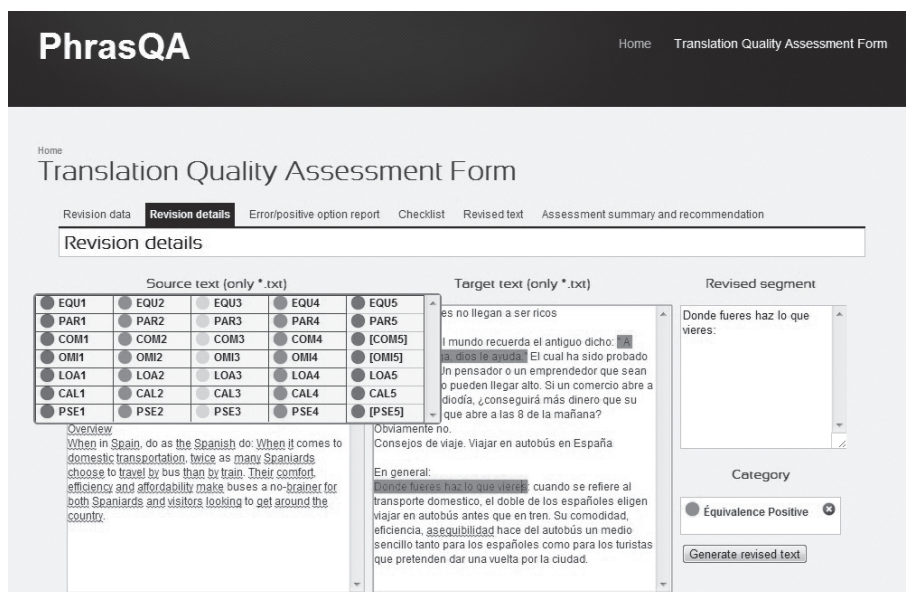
PhrasQA

Home   Translation Quality Assessment Form

Home
Translation Quality Assessment Form

Revision data   Revision details   Error/positive option report   Checklist   Revised text   Assessment summary and recommendation

Revision details

Source text (only *.txt)

| EQU1 | EQU2 | EQU3 | EQU4 | EQU5 |
|---|---|---|---|---|
| PAR1 | PAR2 | PAR3 | PAR4 | PAR5 |
| COM1 | COM2 | COM3 | COM4 | [COM5] |
| OMI1 | OMI2 | OMI3 | OMI4 | [OMI5] |
| LOA1 | LOA2 | LOA3 | LOA4 | LOA5 |
| CAL1 | CAL2 | CAL3 | CAL4 | CAL5 |
| PSE1 | PSE2 | PSE3 | PSE4 | [PSE5] |

Overview
When in Spain, do as the Spanish do: When it comes to domestic transportation, twice as many Spaniards choose to travel by bus than by train. Their comfort, efficiency and affordability make buses a no-brainer for both Spaniards and visitors looking to get around the country.

Target text (only *.txt)

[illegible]es no llegan a ser ricos

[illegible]l mundo recuerda el antiguo dicho: "A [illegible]a, dios le ayuda." El cual ha sido probado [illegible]Un pensador o un emprendedor que sean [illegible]o pueden llegar alto. Si un comercio abre a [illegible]diodía, ¿conseguirá más dinero que su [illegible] que abre a las 8 de la mañana?
Obviamente no.
Consejos de viaje. Viajar en autobús en España

En general:
Donde fueres haz lo que vieres: cuando se refiere al transporte domestico, el doble de los españoles eligen viajar en autobús antes que en tren. Su comodidad, eficiencia, asequibilidad hace del autobús un medio sencillo tanto para los españoles como para los turistas que pretenden dar una vuelta por la ciudad.

Revised segment

Donde fueres haz lo que vieres:

Category

Équivalence Positive

Generate revised text